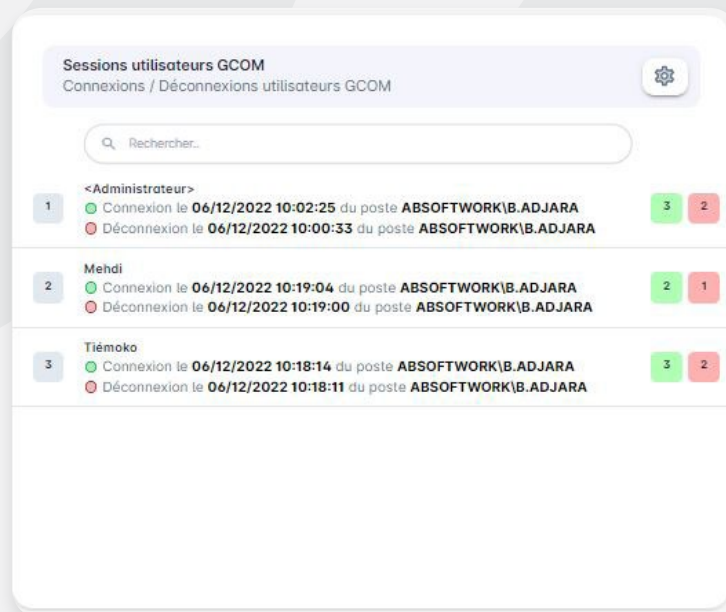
Sessions utilisateurs GCOM
Connexions / Déconnexions utilisateurs GCOM

Rechercher...

1
<Administrateur>
Connexion le 06/12/2022 10:02:25 du poste ABSOFTWORK\B.ADJARA
Déconnexion le 06/12/2022 10:00:33 du poste ABSOFTWORK\B.ADJARA
3 2

2
Mehdi
Connexion le 06/12/2022 10:19:04 du poste ABSOFTWORK\B.ADJARA
Déconnexion le 06/12/2022 10:19:00 du poste ABSOFTWORK\B.ADJARA
2 1

3
Tiémoko
Connexion le 06/12/2022 10:18:14 du poste ABSOFTWORK\B.ADJARA
Déconnexion le 06/12/2022 10:18:11 du poste ABSOFTWORK\B.ADJARA
3 2